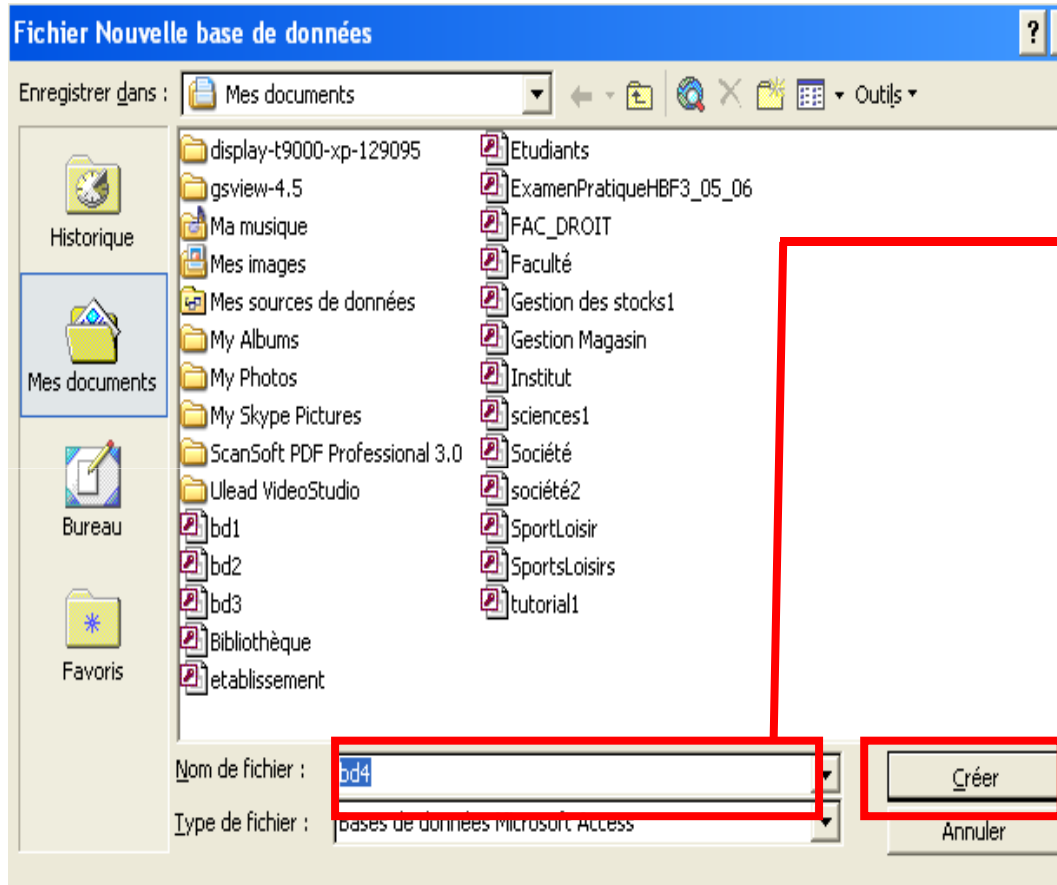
Fichier Nouvelle base de données

Enregistrer dans : Mes documents

Outils

Historique

Mes documents

Bureau

Favoris

display-t9000-xp-129095
gsview-4.5
Ma musique
Mes images
Mes sources de données
My Albums
My Photos
My Skype Pictures
ScanSoft PDF Professional 3.0
Ulead VideoStudio
bd1
bd2
bd3
Bibliothèque
etablissement

Etudiants
ExamenPratiqueHBF3_05_06
FAC_DROIT
Faculté
Gestion des stocks1
Gestion Magasin
Institut
sciences1
Société
société2
SportLoisir
SportsLoisirs
tutorial1

Nom de fichier : bd4

Type de fichier : Bases de données Microsoft Access

Créer

Annuler